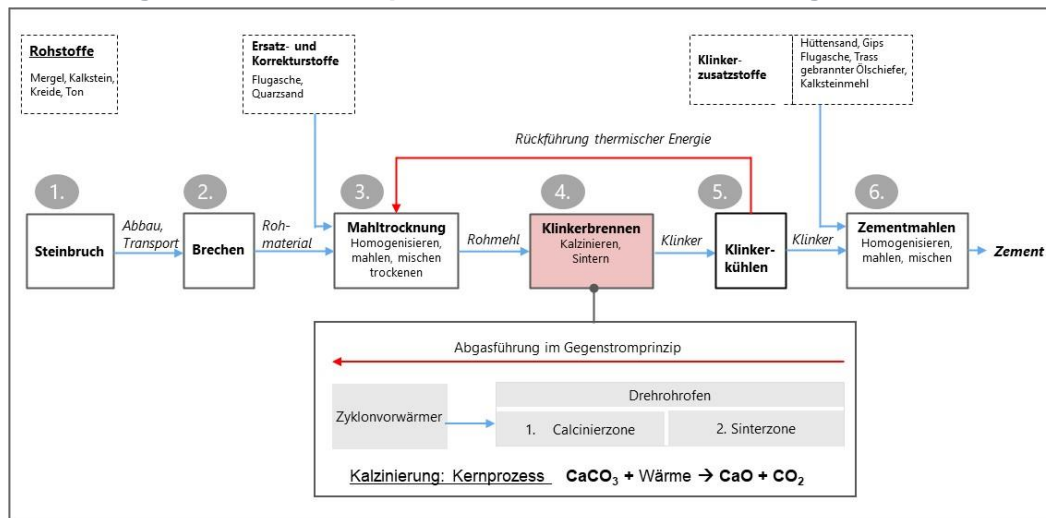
Rohstoffe
Mergel, Kalkstein, Kreide, Ton

Ersatz- und Korrekturstoffe
Flugasche, Quarzsand

Klinkerzusatzstoffe

Hüttensand, Gips
Flugasche, Trass
gebrannter Ölschiefer,
Kalksteinmehl

Rückführung thermischer Energie

1.
Steinbruch

Abbau, Transport

2.
Brechen

Rohmaterial

3.
Mahltrocknung
Homogenisieren, mahlen, mischen trockenen

Rohmehl

4.
Klinkerbrennen
Kalzinieren, Sintern

Klinker

5.
Klinkerkühlen

Klinker

6.
Zementmahlen
Homogenisieren, mahlen, mischen

Zement

Abgasführung im Gegenstromprinzip

Zyklonvorwärmer

Drehrohrofen

1. Calcinierzone

2. Sinterzone

Kalzinierung: Kernprozess $CaCO_3$ + Wärme → $CaO$ + $CO_2$